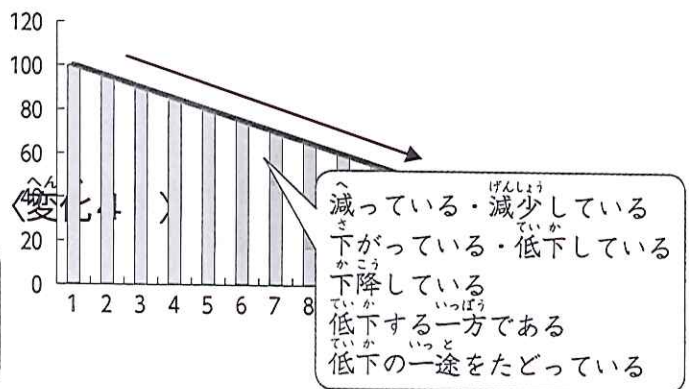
120
100
80
60
40
20
0

1 2 3 4 5 6 7 8

〈変化4 〉

減(へ)っている・減少(げんしょう)している
下(さ)がっている・低下(ていか)している
下降(かこう)している
低下(ていか)する一方(いっぽう)である
低下(ていか)の一途(いっと)をたどっている